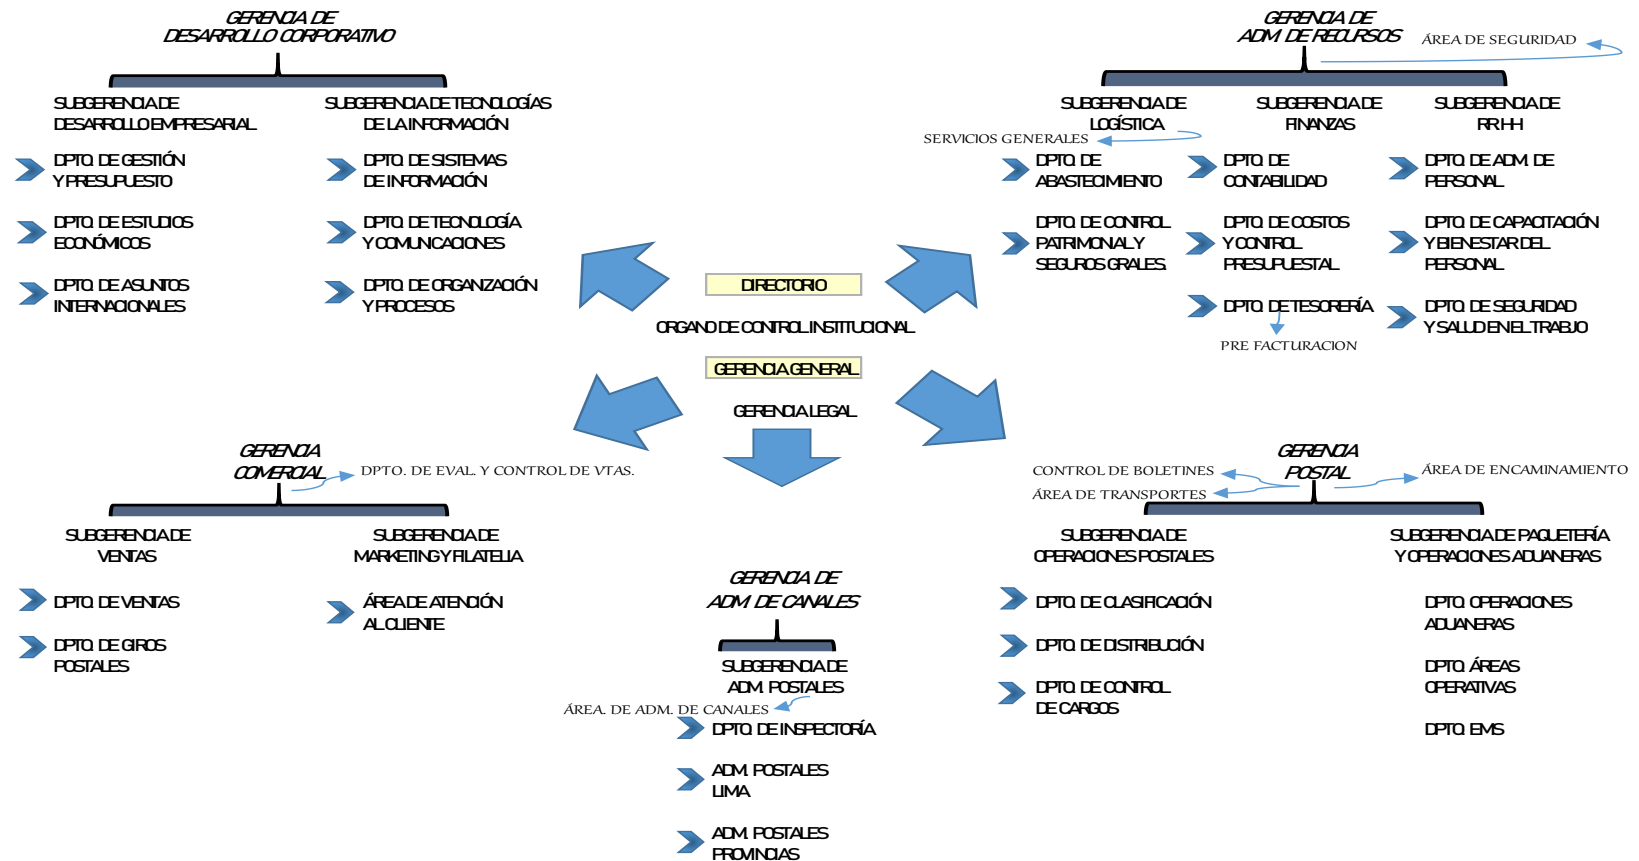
GERENCIA DE DESARROLLO CORPORATIVO

SUBGERENCIA DE DESARROLLO EMPRESARIAL

DPTO. DE GESTIÓN Y PRESUPUESTO

DPTO. DE ESTUDIOS ECONÓMICOS

DPTO. DE ASUNTOS INTERNACIONALES

SUBGERENCIA DE TECNOLOGÍAS DE LA INFORMACIÓN

DPTO. DE SISTEMAS DE INFORMACIÓN

DPTO. DE TECNOLOGÍA Y COMUNICACIONES

DPTO. DE ORGANIZACIÓN Y PROCESOS

GERENCIA DE ADM. DE RECURSOS

ÁREA DE SEGURIDAD

SUBGERENCIA DE LOGÍSTICA

SERVICIOS GENERALES

DPTO. DE ABASTECIMIENTO

DPTO. DE CONTROL PATRIMONIAL Y SEGUROS GRALES.

SUBGERENCIA DE FINANZAS

DPTO. DE CONTABILIDAD

DPTO. DE COSTOS Y CONTROL PRESUPUESTAL

DPTO. DE TESORERÍA

PRE FACTURACION

SUBGERENCIA DE RRHH

DPTO. DE ADM. DE PERSONAL

DPTO. DE CAPACITACIÓN Y BIENESTAR DEL PERSONAL

DPTO. DE SEGURIDAD Y SALUD EN EL TRABAJO

DIRECTORIO

ORGANO DE CONTROL INSTITUCIONAL

GERENCIA GENERAL

GERENCIA LEGAL

GERENCIA COMERCIAL

DPTO. DE EVAL. Y CONTROL DE VTAS.

SUBGERENCIA DE VENTAS

DPTO. DE VENTAS

DPTO. DE GIROS POSTALES

SUBGERENCIA DE MARKETING Y FILATELIA

ÁREA DE ATENCIÓN AL CLIENTE

GERENCIA DE ADM. DE CANALES

SUBGERENCIA DE ADM. POSTALES

ÁREA. DE ADM. DE CANALES

DPTO. DE INSPECTORÍA

ADM. POSTALES LIMA

ADM. POSTALES PROVINCIAS

GERENCIA POSTAL

CONTROL DE BOLETINES

ÁREA DE TRANSPORTES

ÁREA DE ENCAMINAMIENTO

SUBGERENCIA DE OPERACIONES POSTALES

DPTO. DE CLASIFICACIÓN

DPTO. DE DISTRIBUCIÓN

DPTO. DE CONTROL DE CARGOS

SUBGERENCIA DE PAQUETERÍA Y OPERACIONES ADUANERAS

DPTO. OPERACIONES ADUANERAS

DPTO. ÁREAS OPERATIVAS

DPTO. EMS